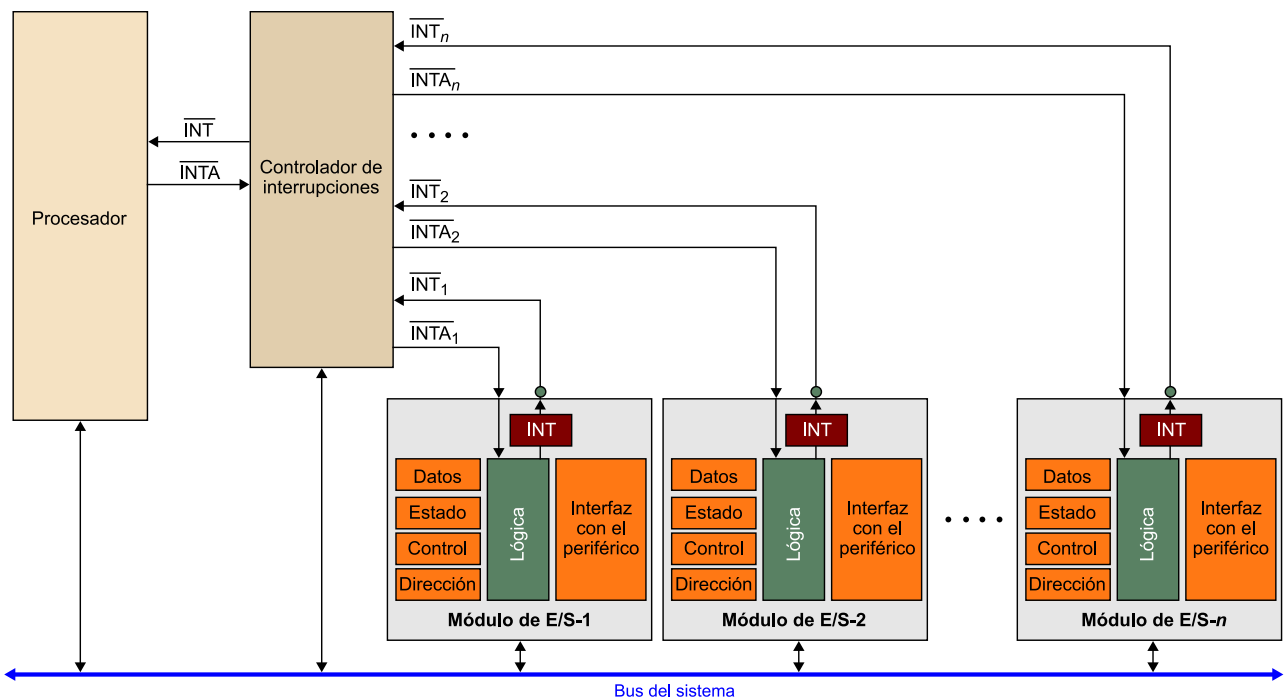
Procesador

$\overline{INT}$

$\overline{INTA}$

Controlador de interrupciones

$\overline{INT}_n$

$\overline{INTA}_n$

• • • •

$\overline{INT}_2$

$\overline{INTA}_2$

$\overline{INT}_1$

$\overline{INTA}_1$

INT

Datos

Estado

Control

Dirección

Lógica

Interfaz con el periférico

Módulo de E/S-1

INT

Datos

Estado

Control

Dirección

Lógica

Interfaz con el periférico

Módulo de E/S-2

• • • •

INT

Datos

Estado

Control

Dirección

Lógica

Interfaz con el periférico

Módulo de E/S-$n$

Bus del sistema